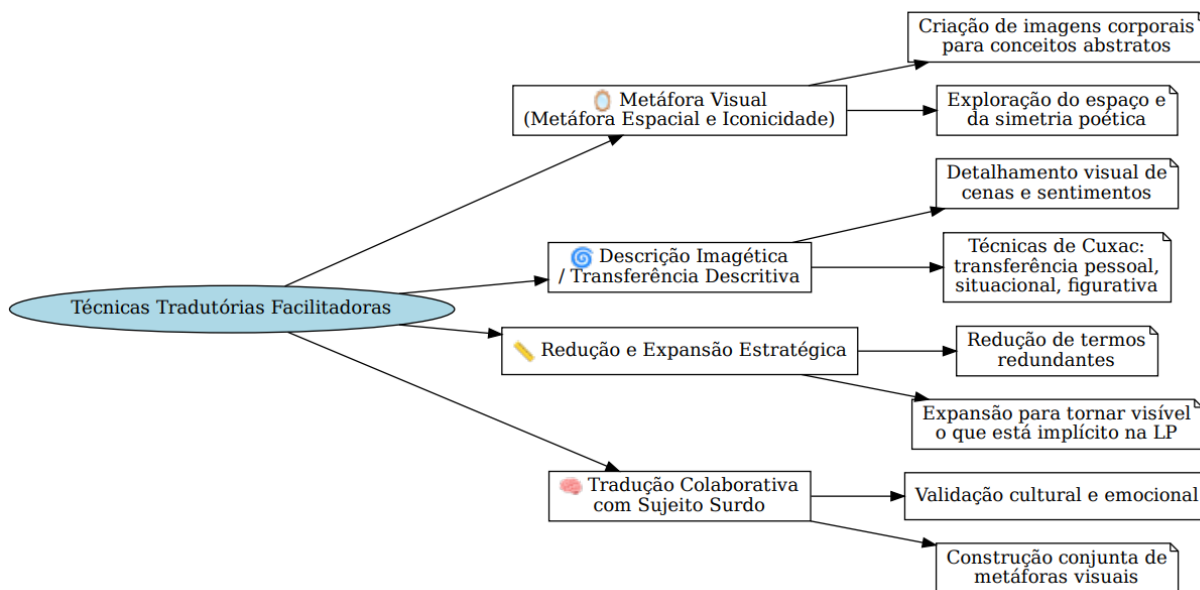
Técnicas Tradutórias Facilitadoras

🪞 Metáfora Visual (Metáfora Espacial e Iconicidade)

Criação de imagens corporais para conceitos abstratos

Exploração do espaço e da simetria poética

🌀 Descrição Imagética / Transferência Descritiva

Detalhamento visual de cenas e sentimentos

Técnicas de Cuxac: transferência pessoal, situacional, figurativa

📏 Redução e Expansão Estratégica

Redução de termos redundantes

Expansão para tornar visível o que está implícito na LP

🧠 Tradução Colaborativa com Sujeito Surdo

Validação cultural e emocional

Construção conjunta de metáforas visuais